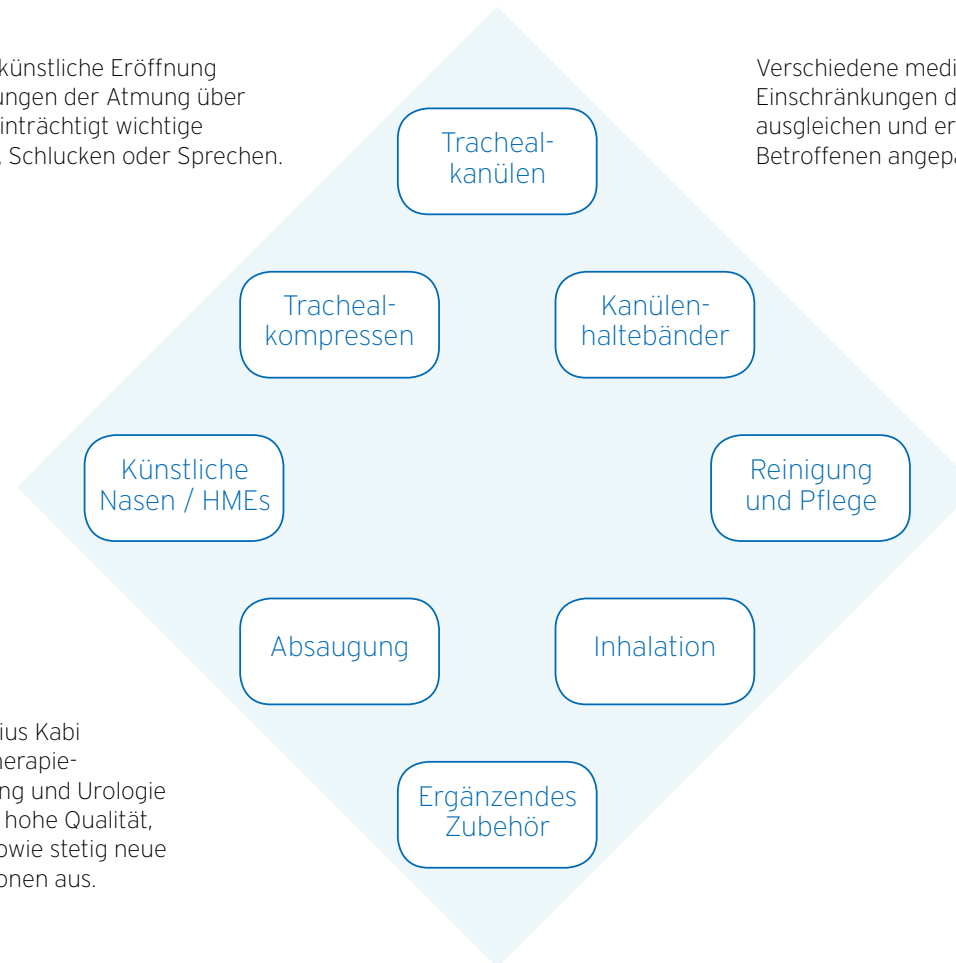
künstliche Eröffnung ungen der Atmung über inträchtigt wichtige , Schlucken oder Sprechen.

Verschiedene medi Einschränkungen d ausgleichen und er Betroffenen angepa

Tracheal-
kanülen

Tracheal-
kompressen

Kanülen-
haltebänder

Künstliche
Nasen / HMEs

Reinigung
und Pflege

Absaugung

Inhalation

Ergänzendes
Zubehör

ius Kabi herapie- ng und Urologie hohe Qualität, owie stetig neue onen aus.